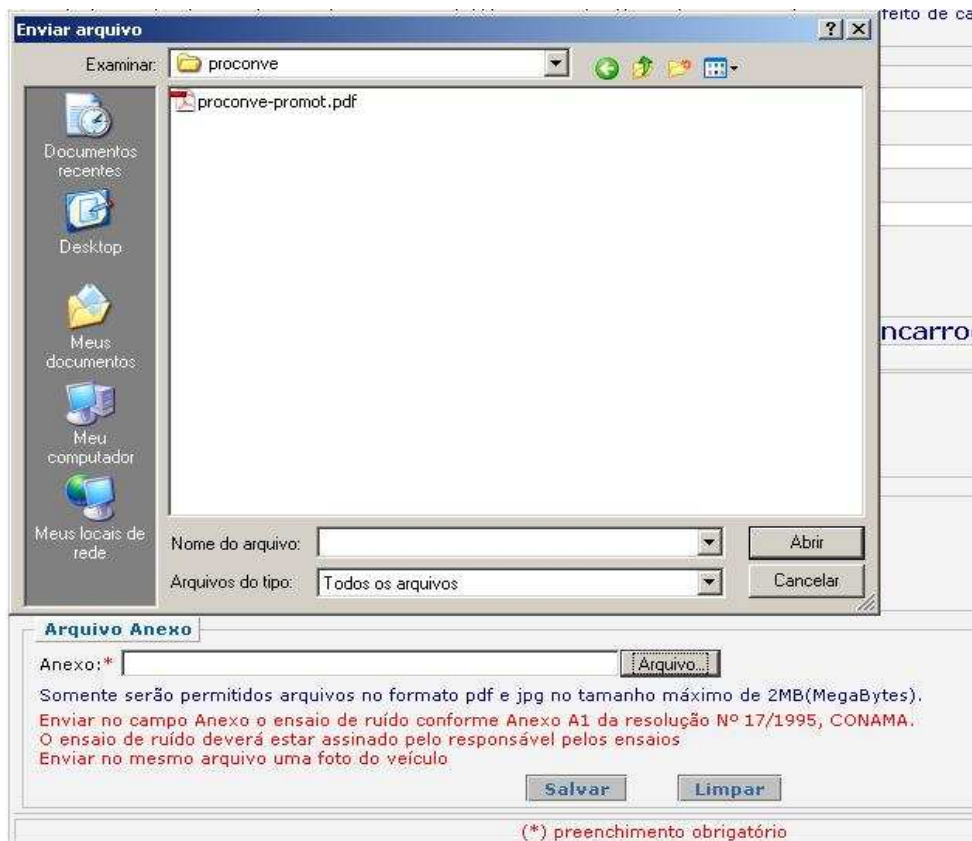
Enviar arquivo

?

Examinar: proconve

proconve-promot.pdf

Documentos recentes

Desktop

Meus documentos

Meu computador

Meus locais de rede

Nome do arquivo:

Arquivos do tipo: Todos os arquivos

Abrir

Cancelar

feito de ca

ncarro

Arquivo Anexo

Anexo:* Arquivo...

Somente serão permitidos arquivos no formato pdf e jpg no tamanho máximo de 2MB(MegaBytes).

Enviar no campo Anexo o ensaio de ruído conforme Anexo A1 da resolução Nº 17/1995, CONAMA.
O ensaio de ruído deverá estar assinado pelo responsável pelos ensaios
Enviar no mesmo arquivo uma foto do veículo

Salvar Limpar

(*) preenchimento obrigatório